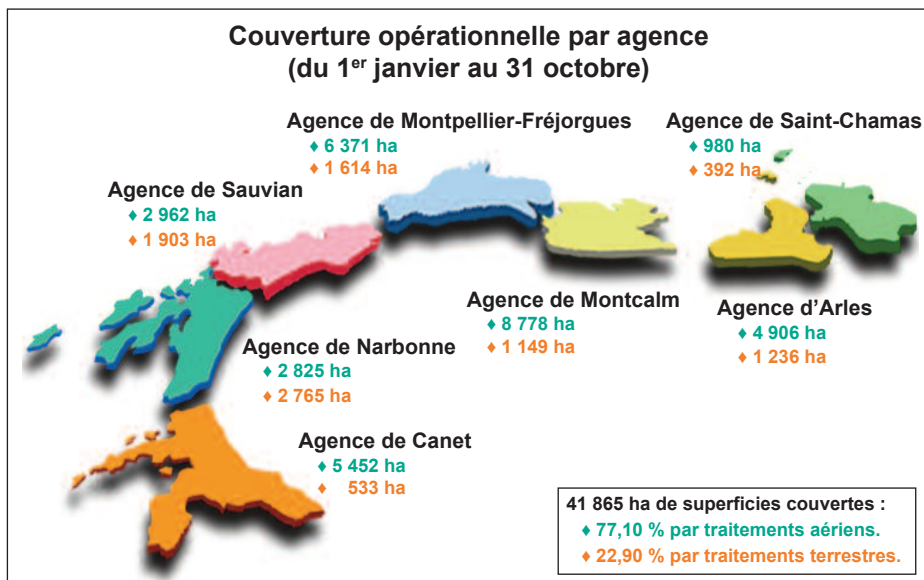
Couverture opérationnelle par agence
(du 1$^{er}$ janvier au 31 octobre)

Agence de Montpellier-Fréjorgues
♦ 6 371 ha
♦ 1 614 ha

Agence de Saint-Chamas
♦ 980 ha
♦ 392 ha

Agence de Sauvian
♦ 2 962 ha
♦ 1 903 ha

Agence de Montcalm
♦ 8 778 ha
♦ 1 149 ha

Agence d'Arles
♦ 4 906 ha
♦ 1 236 ha

Agence de Narbonne
♦ 2 825 ha
♦ 2 765 ha

Agence de Canet
♦ 5 452 ha
♦ 533 ha

41 865 ha de superficies couvertes :
♦ 77,10 % par traitements aériens.
♦ 22,90 % par traitements terrestres.